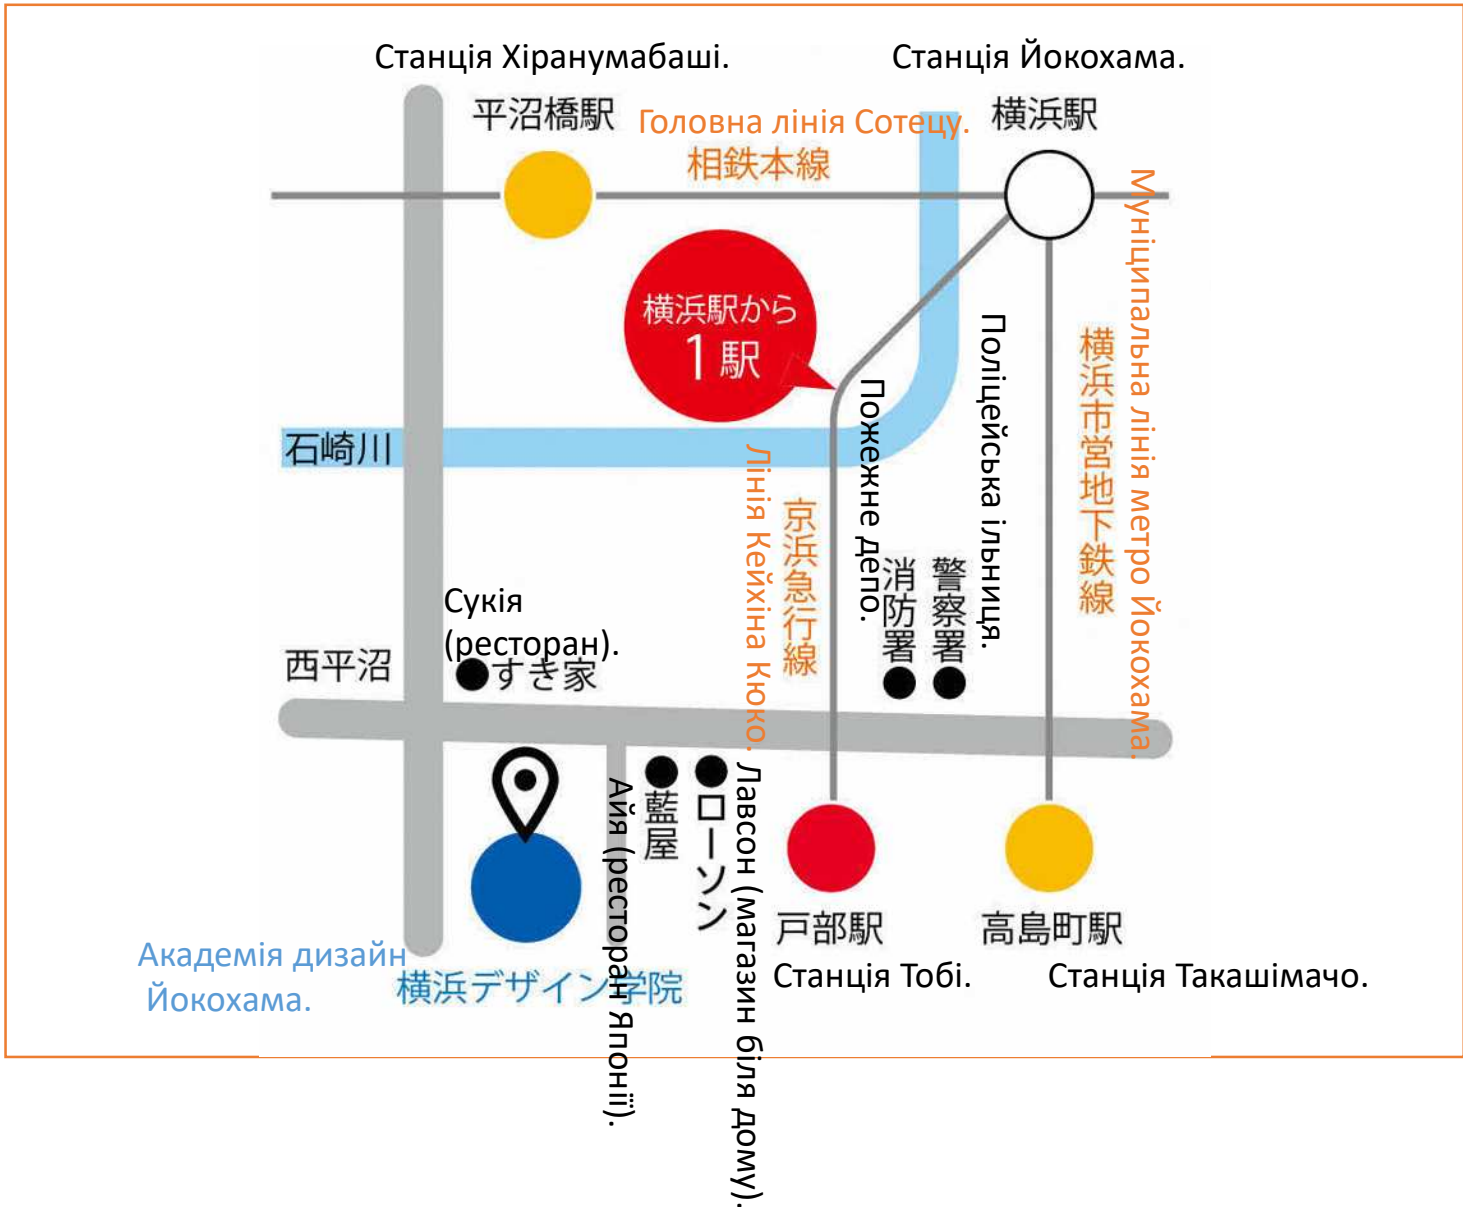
Станція Хіранумабаші.

Станція Йокохама.

平沼橋駅

Головна лінія Сотецу.

相鉄本線

横浜駅

横浜駅から
1駅

Муніципальна лінія метро Йокохама.

横浜市営地下鉄線

Поліцейська ільниця.

Пожежне депо.

石崎川

Лінія Кейхіна Кюко.

京浜急行線

消防署

警察署

Сукія (ресторан).

●すき家

西平沼

●藍屋

●ローソン

Айя (ресторан Японії).

Лавсон (магазин біля дому).

戸部駅

Станція Тобі.

高島町駅

Станція Такашімачо.

Академія дизайн Йокохама.

横浜デザイン学院